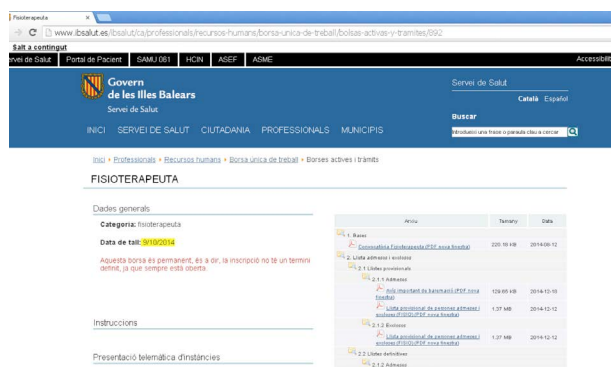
Fisioterapeuta ×

www.ibsalut.es/ibsalut/ca/professionals/recursos-humans/borsa-unica-de-treball/bolsas-activas-y-tramites/892

Salt a contingut

ervei de Salut | Portal de Pacient | SAMU 061 | HCIN | ASEF | ASME | Accessibilit

Govern de les Illes Balears
Servei de Salut

Servei de Salut

Català Español

Buscar

Introduïu una frase o paraula clau a cercar

INICI SERVEI DE SALUT CIUTADANIA PROFESSIONALS MUNICIPIS

Inici › Professionals › Recursos humans › Borsa única de treball › Borses actives i tràmits

FISIOTERAPEUTA

Dades generals

Categoria: fisioterapeuta

Data de tall: 9/10/2014

Aquesta borsa és permanent, és a dir, la inscripció no té un termini definit, ja que sempre està oberta.

Instruccions

Presentació telemàtica d'instàncies

| Arxiu | Tamany | Data |
|---|---|---|
| 1. Bases | | |
| Convocatòria Fisioterapeuta (PDF nova finestra) | 220.18 KB | 2014-06-12 |
| 2. Llista admesos i exclosos | | |
| 2.1 Llistes provisionals | | |
| 2.1.1 Admesos | | |
| Avís important de baremació (PDF nova finestra) | 129.65 KB | 2014-12-15 |
| Llista provisional de persones admeses i exclose (FISIO)(PDF nova finestra) | 1.37 MB | 2014-12-12 |
| 2.1.2 Exclosos | | |
| Llista provisional de persones admeses i exclose (FISIO)(PDF nova finestra) | 1.37 MB | 2014-12-12 |
| 2.2 Llistes definitives | | |
| 2.1.2 Admesos | | |